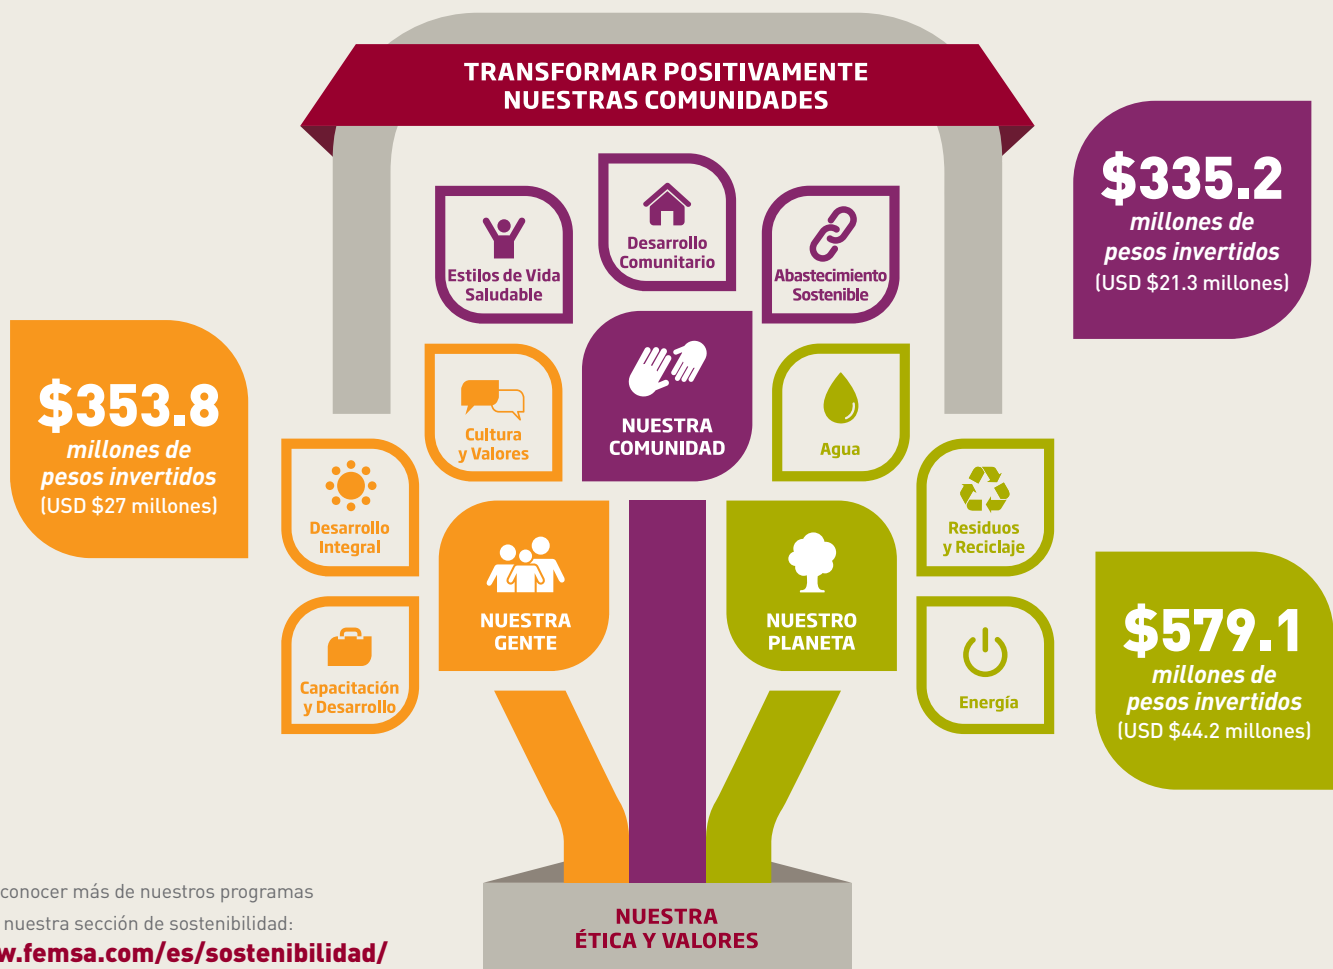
TRANSFORMAR POSITIVAMENTE NUESTRAS COMUNIDADES

$335.2
millones de pesos invertidos
(USD $21.3 millones)

Estilos de Vida Saludable

Desarrollo Comunitario

Abastecimiento Sostenible

$353.8
millones de pesos invertidos
(USD $27 millones)

Cultura y Valores

NUESTRA COMUNIDAD

Agua

Desarrollo Integral

Residuos y Reciclaje

NUESTRA GENTE

NUESTRO PLANETA

$579.1
millones de pesos invertidos
(USD $44.2 millones)

Capacitación y Desarrollo

Energía

conocer más de nuestros programas
nuestra sección de sostenibilidad:
w.femsa.com/es/sostenibilidad/

NUESTRA ÉTICA Y VALORES